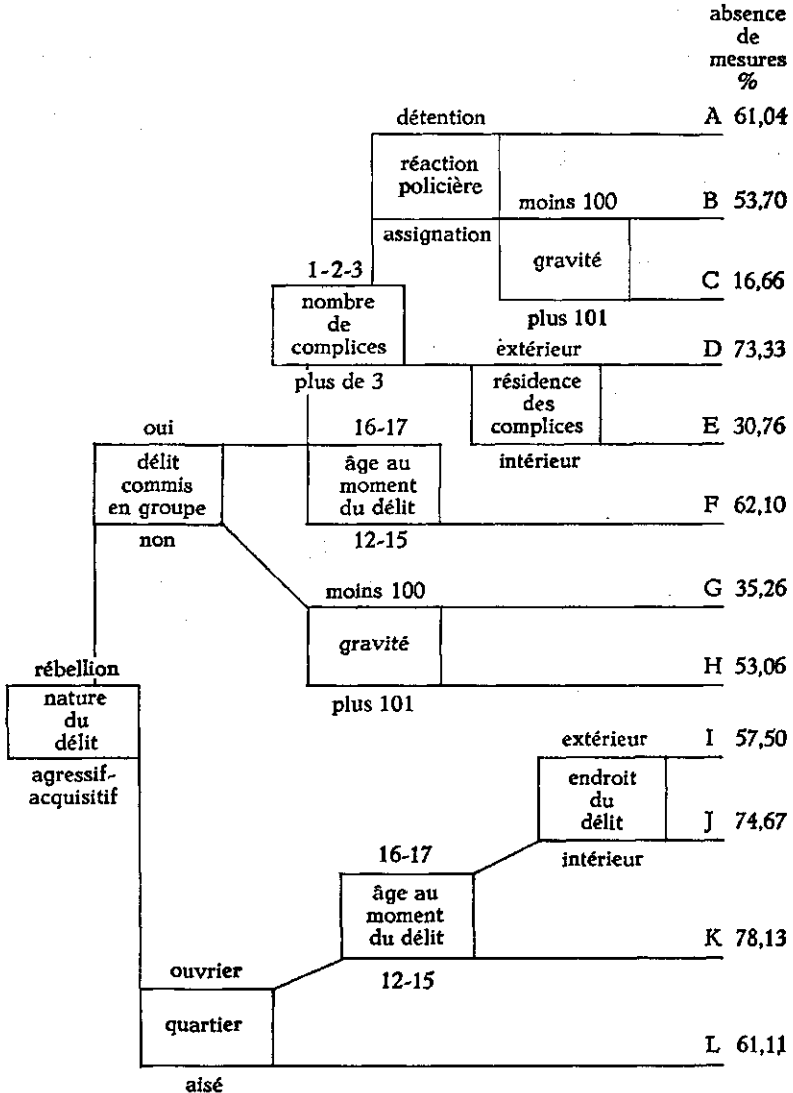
absence de mesures %

détention

réaction policière

moins 100

assignation

gravité

1-2-3

nombre de complices

plus 101

extérieur

plus de 3

résidence des complices

oui

16-17

intérieur

délit commis en groupe

âge au moment du délit

non

12-15

moins 100

gravité

rébellion

nature du délit

plus 101

agressif-acquisitif

extérieur

endroit du délit

intérieur

16-17

âge au moment du délit

ouvrier

12-15

quartier

aisé

A 61,04
B 53,70
C 16,66
D 73,33
E 30,76
F 62,10
G 35,26
H 53,06
I 57,50
J 74,67
K 78,13
L 61,11